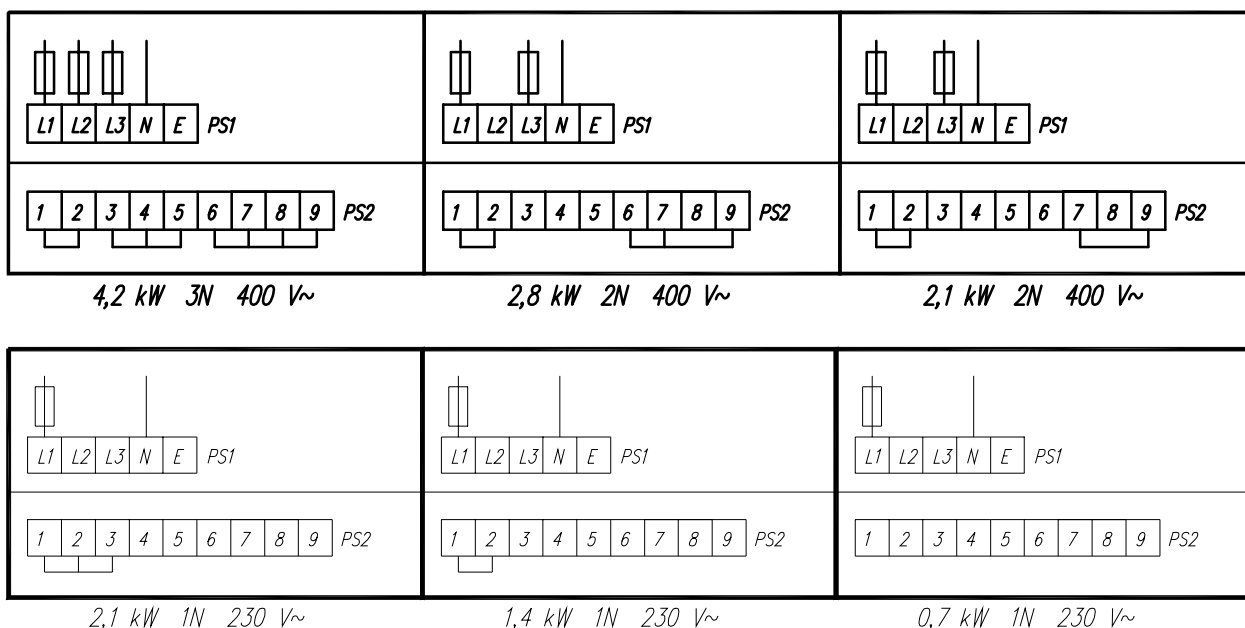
L1 L2 L3 N E PS1

1 2 3 4 5 6 7 8 9 PS2

4,2 kW 3N 400 V~

L1 L2 L3 N E PS1

1 2 3 4 5 6 7 8 9 PS2

2,8 kW 2N 400 V~

L1 L2 L3 N E PS1

1 2 3 4 5 6 7 8 9 PS2

2,1 kW 2N 400 V~

L1 L2 L3 N E PS1

1 2 3 4 5 6 7 8 9 PS2

2,1 kW 1N 230 V~

L1 L2 L3 N E PS1

1 2 3 4 5 6 7 8 9 PS2

1,4 kW 1N 230 V~

L1 L2 L3 N E PS1

1 2 3 4 5 6 7 8 9 PS2

0,7 kW 1N 230 V~